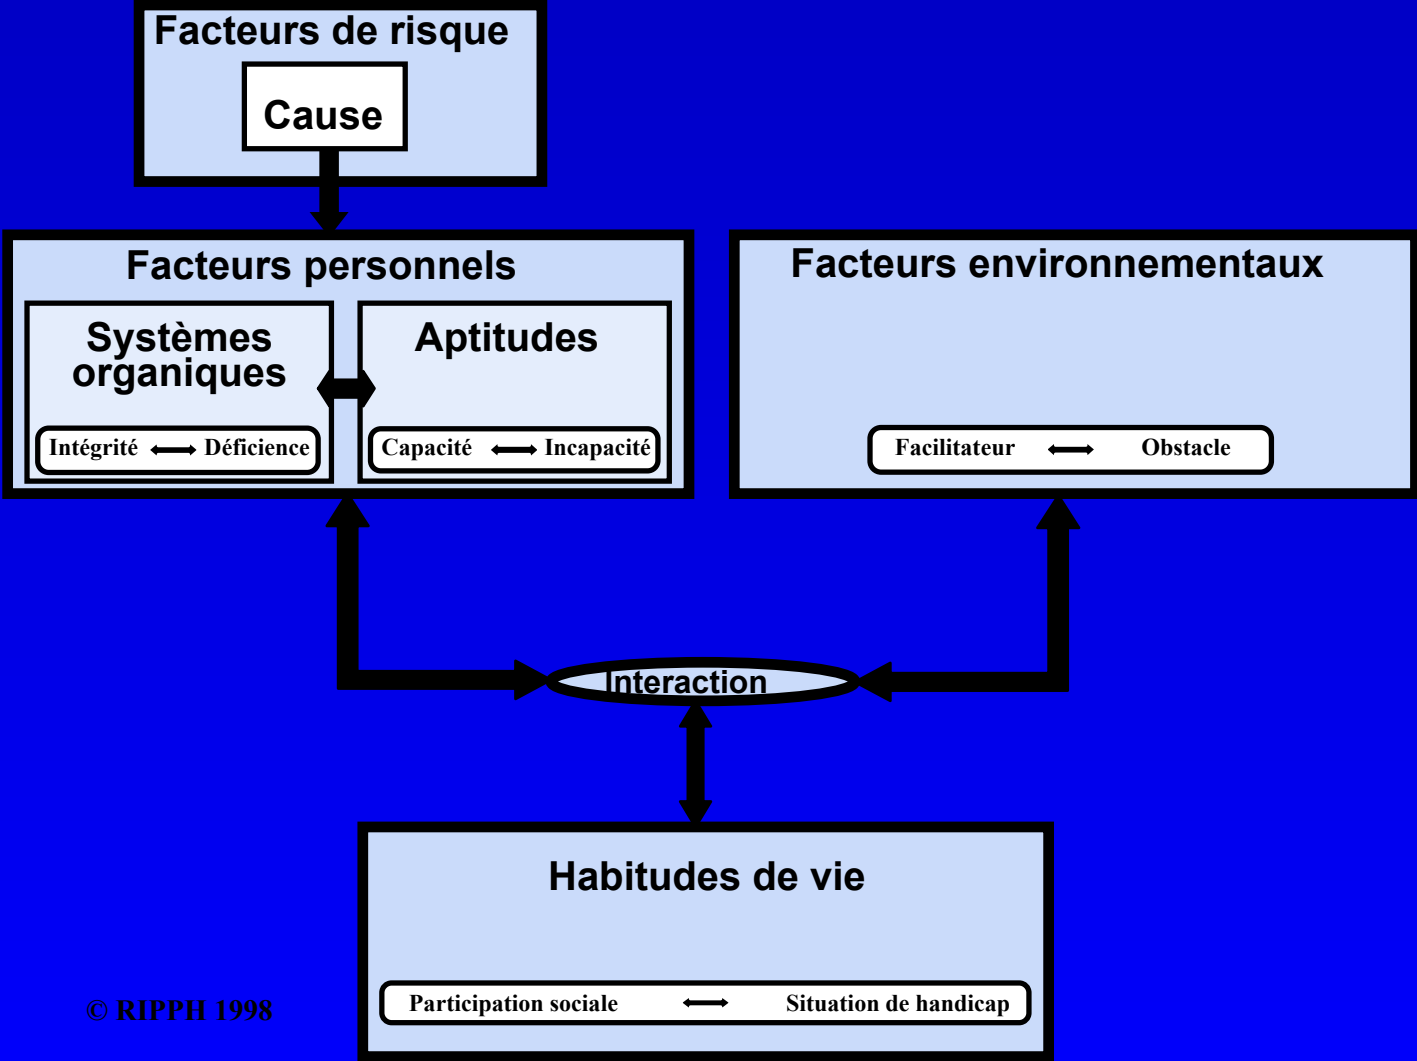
Facteurs de risque

Cause

Facteurs personnels

Systèmes organiques

Intégrité ⟷ Déficience

Aptitudes

Capacité ⟷ Incapacité

Facteurs environnementaux

Facilitateur ⟷ Obstacle

Interaction

Habitudes de vie

Participation sociale ⟷ Situation de handicap

© RIPPH 1998